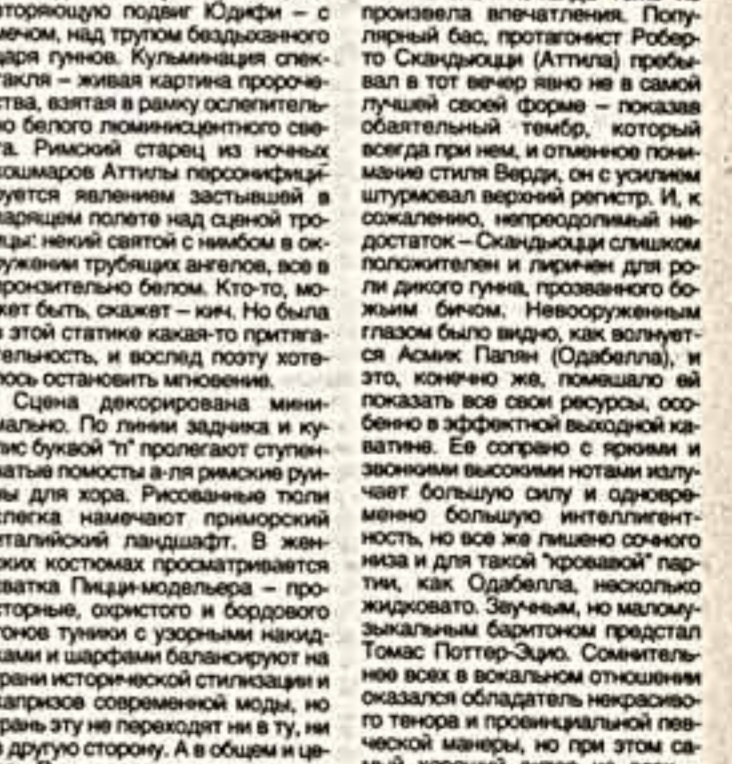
вторяющую подвиг Юдифи – с мечом, над трупом бездыханного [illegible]аря гуннов. Кульминация спектакля – живая картина пророчества, взятая в рамку ослепительно белого люминисцентного света. Римский старец из ночных кошмаров Аттилы персонифицируется явлением застывшей в парящем полете над сценой троицы: некий святой с нимбом в окружении трубящих ангелов, все в пронзительно белом. Кто-то, может быть, скажет – кич. Но была в этой статике какая-то притягательность, и вослед поэту хотелось остановить мгновение.

Сцена декорирована минимально. По линии задника и кулис буквой "п" пролегают ступенчатые помосты а-ля римские руины для хора. Рисованные тюли слегка намечают приморский итальянский ландшафт. В женских костюмах просматривается хватка Пицци-модельера – просторные, охристого и бордового тонов туники с узорными накидками и шарфами балансируют на грани исторической стилизации и капризов современной моды, но грань эту не переходят ни в ту, ни в другую сторону. А в общем и це-

произвела впечатления. Популярный бас, протагонист Роберто Скандьюцци (Аттила) пребывал в тот вечер явно не в самой лучшей своей форме – показав обаятельный тембр, который всегда при нем, и отменное понимание стиля Верди, он с усилием штурмовал верхний регистр. И, к сожалению, непреодолимый недостаток – Скандьюцци слишком положителен и лиричен для роли дикого гунна, прозванного божьим бичом. Невооруженным глазом было видно, как волнуется Асмик Папян (Одабелла), и это, конечно же, помешало ей показать все свои ресурсы, особенно в эффектной выходной каватине. Ее сопрано с яркими и звонкими высокими нотами излучает большую силу и одновременно большую интеллигентность, но все же лишено сочного низа и для такой "кровавой" партии, как Одабелла, несколько жидковато. Звучным, но маломузыкальным баритоном предстал Томас Поттер-Эцио. Сомнительнее всех в вокальном отношении оказался обладатель некрасивого тенора и провинциальной певческой манеры, но при этом са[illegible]